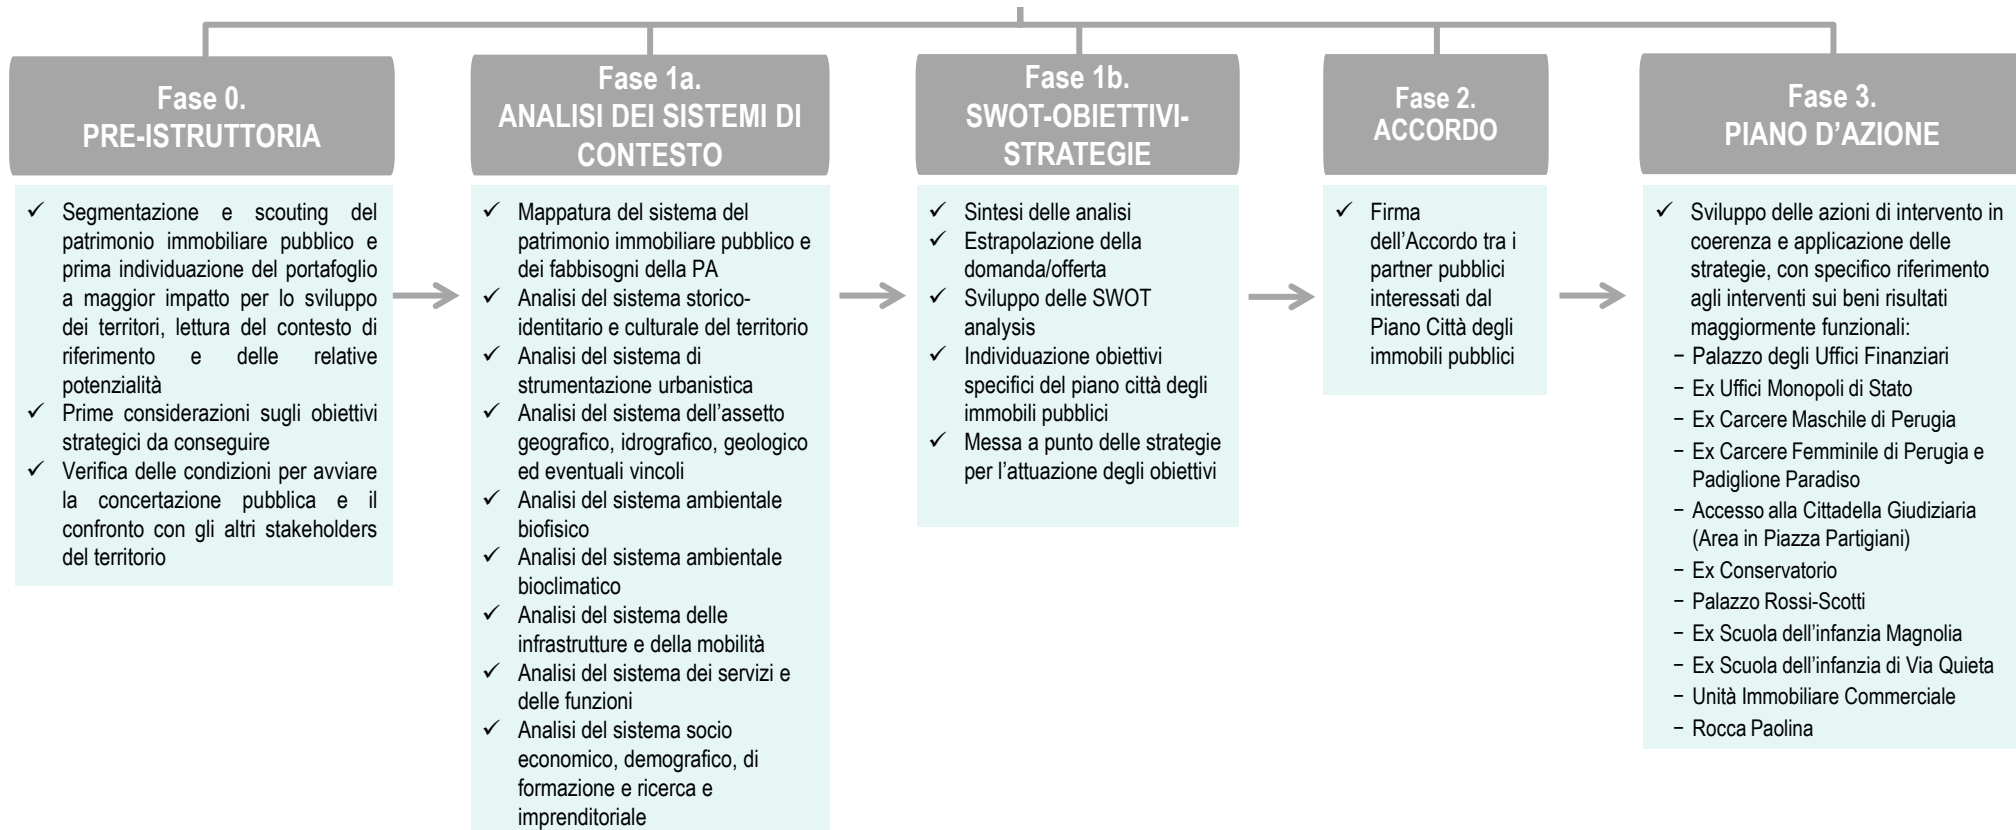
Fase 0.
PRE-ISTRUTTORIA

✓ Segmentazione e scouting del patrimonio immobiliare pubblico e prima individuazione del portafoglio a maggior impatto per lo sviluppo dei territori, lettura del contesto di riferimento e delle relative potenzialità
✓ Prime considerazioni sugli obiettivi strategici da conseguire
✓ Verifica delle condizioni per avviare la concertazione pubblica e il confronto con gli altri stakeholders del territorio

Fase 1a.
ANALISI DEI SISTEMI DI CONTESTO

✓ Mappatura del sistema del patrimonio immobiliare pubblico e dei fabbisogni della PA
✓ Analisi del sistema storico-identitario e culturale del territorio
✓ Analisi del sistema di strumentazione urbanistica
✓ Analisi del sistema dell'assetto geografico, idrografico, geologico ed eventuali vincoli
✓ Analisi del sistema ambientale biofisico
✓ Analisi del sistema ambientale bioclimatico
✓ Analisi del sistema delle infrastrutture e della mobilità
✓ Analisi del sistema dei servizi e delle funzioni
✓ Analisi del sistema socio economico, demografico, di formazione e ricerca e imprenditoriale

Fase 1b.
SWOT-OBIETTIVI-STRATEGIE

✓ Sintesi delle analisi
✓ Estrapolazione della domanda/offerta
✓ Sviluppo delle SWOT analysis
✓ Individuazione obiettivi specifici del piano città degli immobili pubblici
✓ Messa a punto delle strategie per l'attuazione degli obiettivi

Fase 2.
ACCORDO

✓ Firma dell'Accordo tra i partner pubblici interessati dal Piano Città degli immobili pubblici

Fase 3.
PIANO D'AZIONE

✓ Sviluppo delle azioni di intervento in coerenza e applicazione delle strategie, con specifico riferimento agli interventi sui beni risultati maggiormente funzionali:
− Palazzo degli Uffici Finanziari
− Ex Uffici Monopoli di Stato
− Ex Carcere Maschile di Perugia
− Ex Carcere Femminile di Perugia e Padiglione Paradiso
− Accesso alla Cittadella Giudiziaria (Area in Piazza Partigiani)
− Ex Conservatorio
− Palazzo Rossi-Scotti
− Ex Scuola dell'infanzia Magnolia
− Ex Scuola dell'infanzia di Via Quieta
− Unità Immobiliare Commerciale
− Rocca Paolina